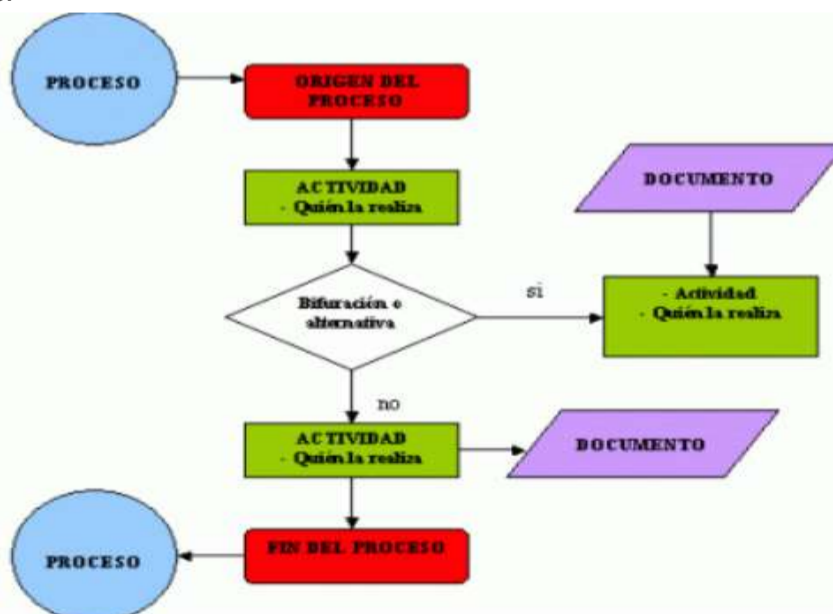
PROCESO

ORIGEN DEL PROCESO

ACTIVIDAD
- Quién la realiza

DOCUMENTO

Bifuración o alternativa

si

- Actividad
- Quién la realiza

no

ACTIVIDAD
- Quién la realiza

DOCUMENTO

PROCESO

FIN DEL PROCESO